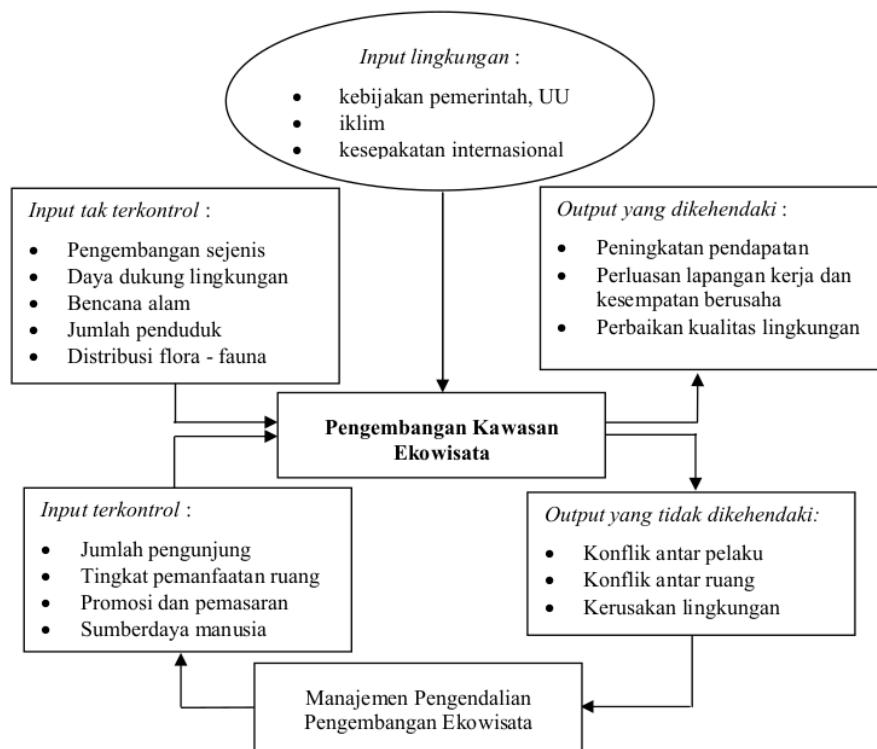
*Input lingkungan* :

- kebijakan pemerintah, UU
- iklim
- kesepakatan internasional

*Input tak terkontrol* :

- Pengembangan sejenis
- Daya dukung lingkungan
- Bencana alam
- Jumlah penduduk
- Distribusi flora - fauna

*Output yang dikehendaki* :

- Peningkatan pendapatan
- Perluasan lapangan kerja dan kesempatan berusaha
- Perbaikan kualitas lingkungan

**Pengembangan Kawasan Ekowisata**

*Input terkontrol* :

- Jumlah pengunjung
- Tingkat pemanfaatan ruang
- Promosi dan pemasaran
- Sumberdaya manusia

*Output yang tidak dikehendaki:*

- Konflik antar pelaku
- Konflik antar ruang
- Kerusakan lingkungan

Manajemen Pengendalian Pengembangan Ekowisata